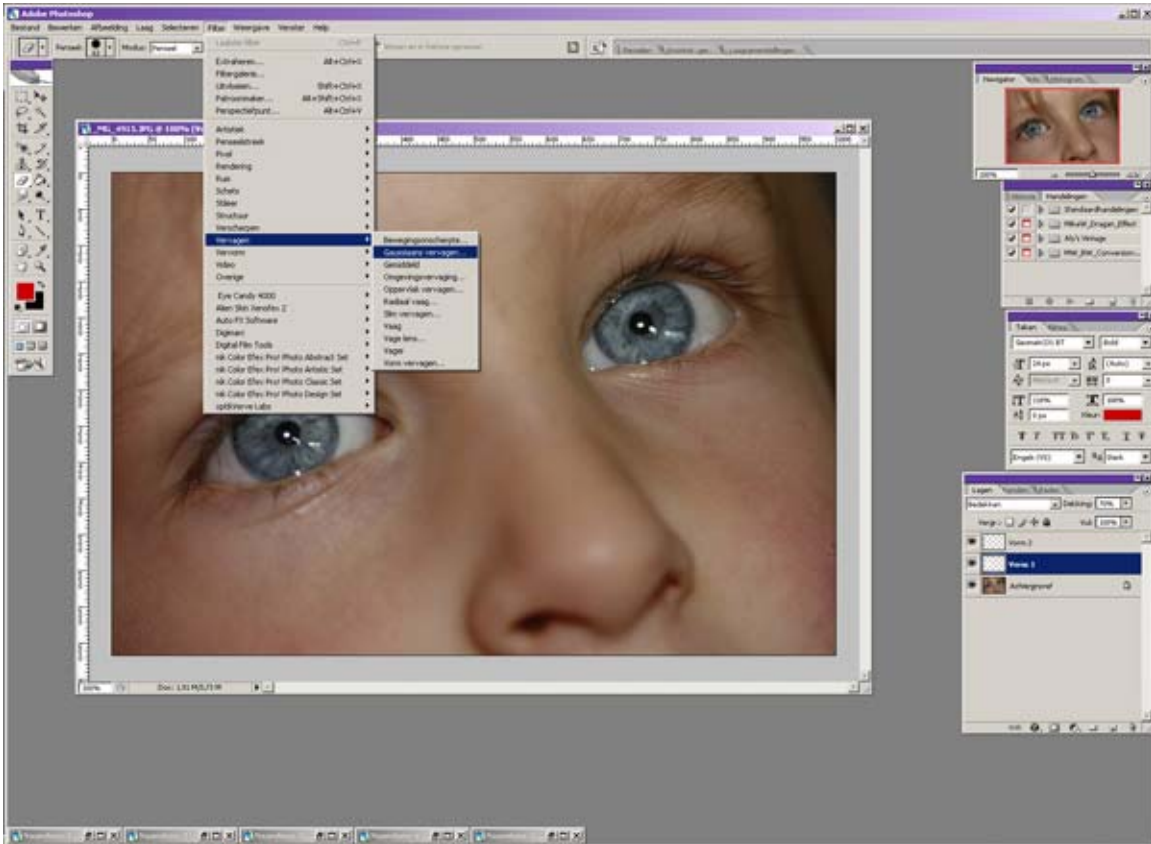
Adobe Photoshop

Bestand Bewerken Afbeelding Laag Selecteren Filter Weergave Venster Help

Penseel: Modus: Penseel

Laatste filter Ctrl+F

Extraheren... Alt+Ctrl+X
Filtergalerie...
Uitvloeien... Shift+Ctrl+X
Patroonmaker... Alt+Shift+Ctrl+X
Perspectiefpunt... Alt+Ctrl+V

Artistiek
Penseelstreek
Pixel
Rendering
Ruis
Schets
Stileer
Structuur
Verscherpen
Vervagen
Vervorm
Video
Overige

Eye Candy 4000
Alien Skin Xenofex 2
Auto FX Software
Digimarc
Digital Film Tools
nik Color Efex Pro! Photo Abstract Set
nik Color Efex Pro! Photo Artistic Set
nik Color Efex Pro! Photo Classic Set
nik Color Efex Pro! Photo Design Set
optikVerve Labs

Bewegingsonscherpte...
Gaussiaans vervagen...
Gemiddeld
Omgevingsvervaging...
Oppervlak vervagen...
Radiaal vaag...
Slim vervagen...
Vaag
Vage lens...
Vager
Vorm vervagen...

_MG_4915.JPG @ 100%

100% Doc: 1,91M/5,73M

Navigator

Handelingen
Standaardhandelingen
Mikvikt_Dragan_Effect
Ab's Vervage
MM_RW_Conversion

Teken Alinea
Geomanist BT Bold
24 pt (Auto)
100% 100%
0 pt Kleur:
Engels (VS) Aa Sterk

Lagen Kanalen Paden
Bedekken Dekking: 70%
Vergr.: Vul: 100%
Vorm 2
Vorm 1
Achtergrond